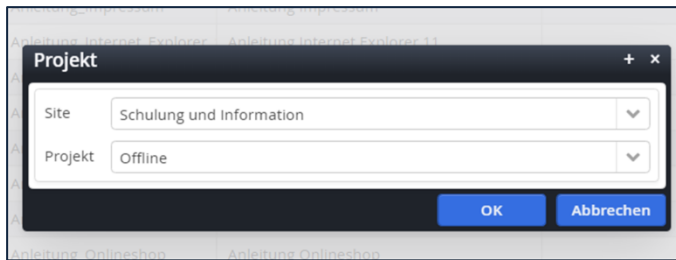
Anleitung_Impressum Anleitung Impressum

Anleitung_Internet_Explorer Anleitung Internet Explorer 11

Projekt + ×

Site Schulung und Information

Projekt Offline

OK Abbrechen

Anleitung_Onlineshop Anleitung Onlineshop